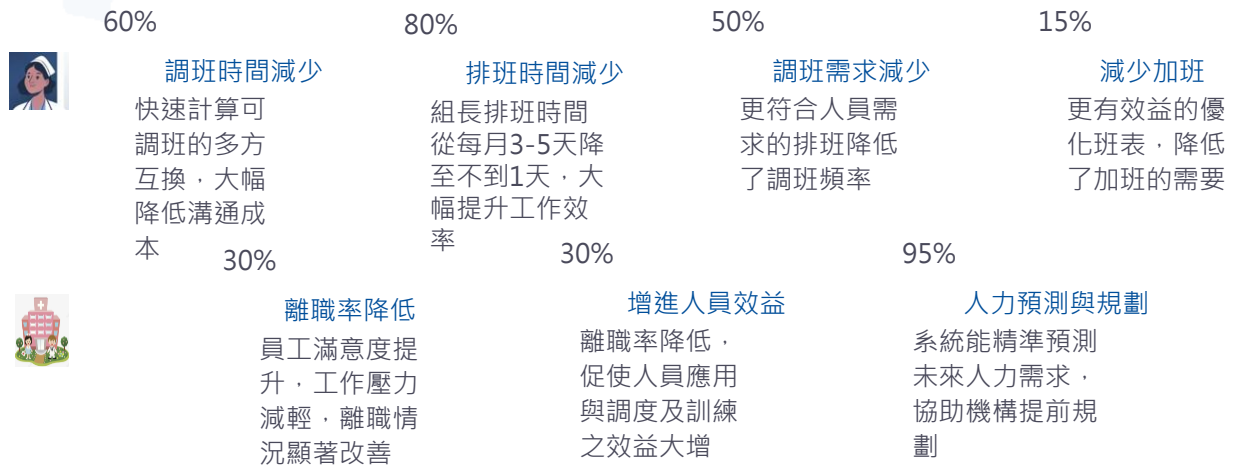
60%
調班時間減少
快速計算可調班的多方互換，大幅降低溝通成本

80%
排班時間減少
組長排班時間從每月3-5天降至不到1天，大幅提升工作效率

50%
調班需求減少
更符合人員需求的排班降低了調班頻率

15%
減少加班
更有效益的優化班表，降低了加班的需要

30%
離職率降低
員工滿意度提升，工作壓力減輕，離職情況顯著改善

30%
增進人員效益
離職率降低，促使人員應用與調度及訓練之效益大增

95%
人力預測與規劃
系統能精準預測未來人力需求，協助機構提前規劃